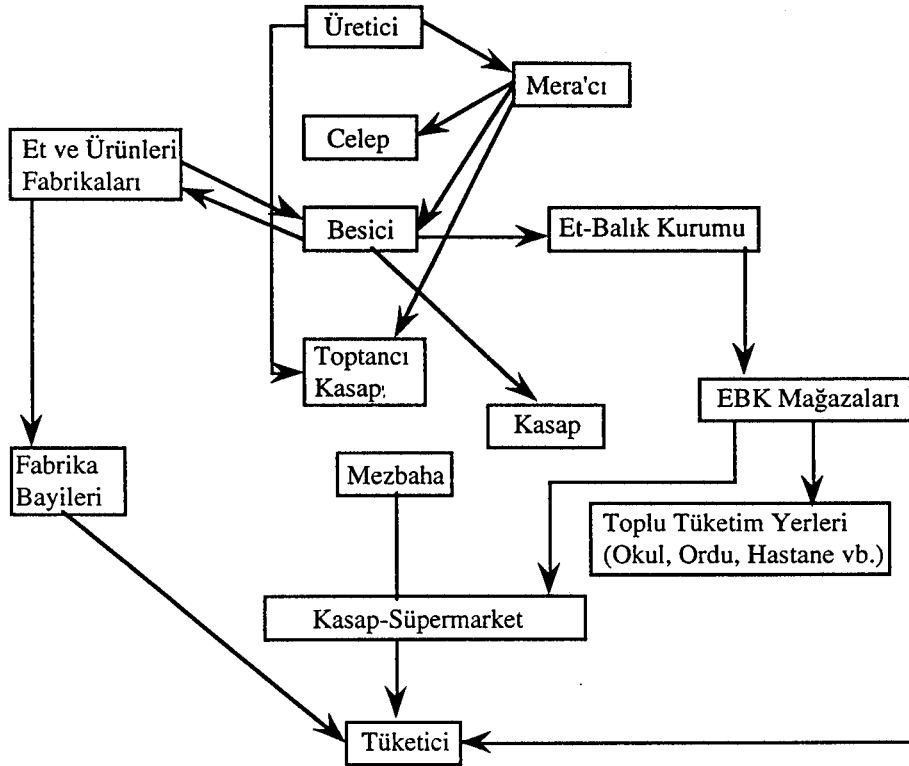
Üretici

Mera'cı

Celep

Et ve Ürünleri Fabrikaları

Besici

Et-Balık Kurumu

Toptancı Kasap

Kasap

EBK Mağazaları

Fabrika Bayileri

Mezbaha

Toplu Tüketim Yerleri (Okul, Ordu, Hastane vb.)

Kasap-Süpermarket

Tüketici